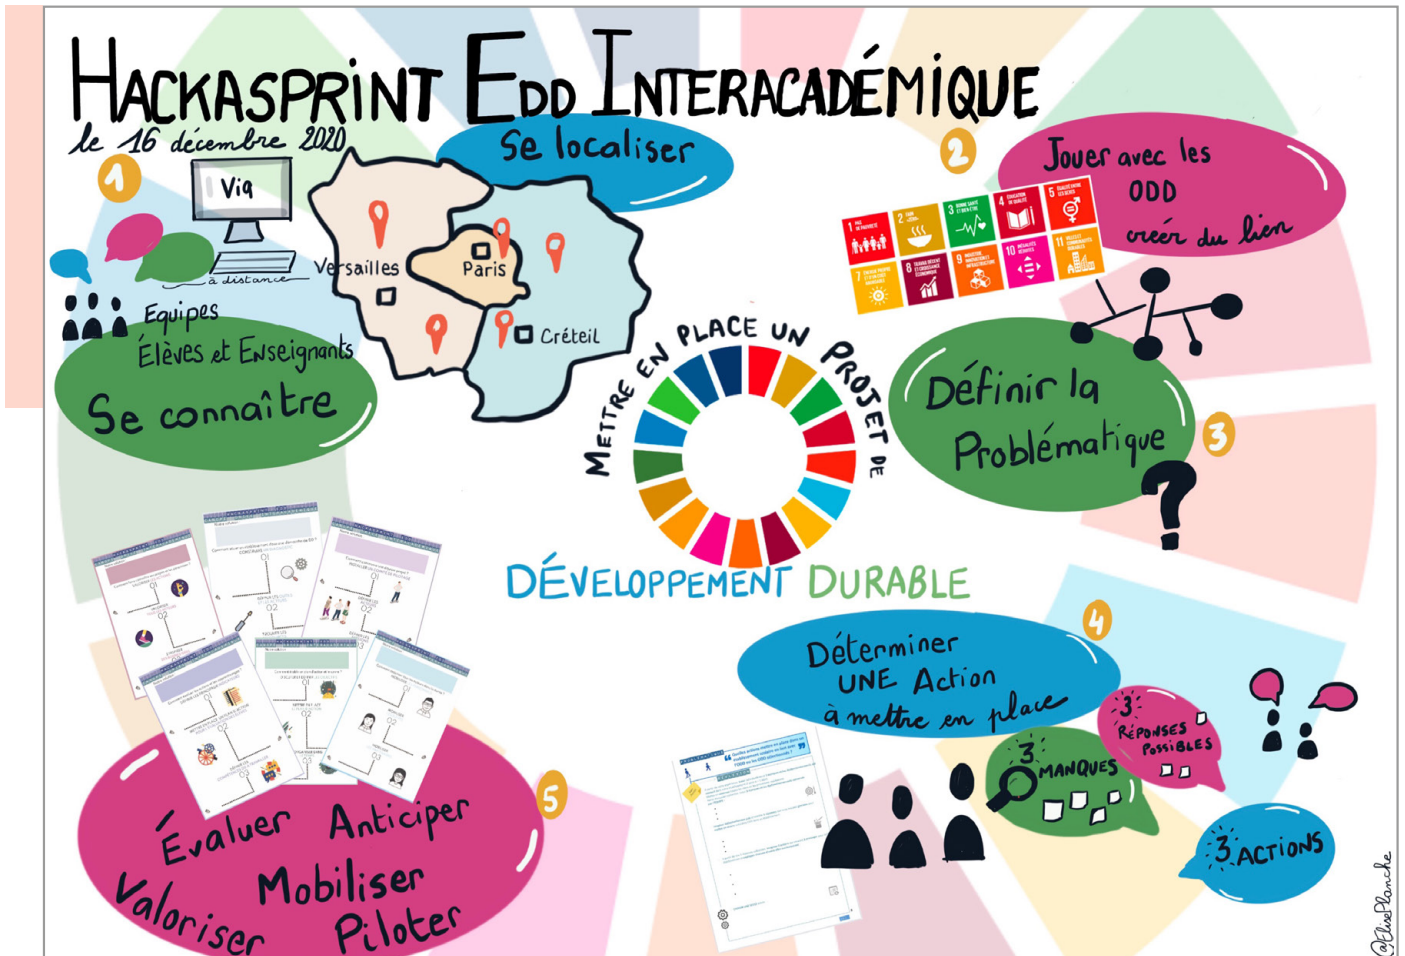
HACKASPRINT EDD INTERACADÉMIQUE
le 16 décembre 2020

1
Via
à distance
Equipes
Élèves et Enseignants
Se connaître

Se localiser
Versailles
Paris
Créteil

2
Jouer avec les ODD
créer du lien

METTRE EN PLACE UN PROJET DE
DÉVELOPPEMENT DURABLE

Définir la Problématique
3
?

4
Déterminer UNE Action à mettre en place
3 RÉPONSES POSSIBLES
3 MANQUES
3 ACTIONS

5
Évaluer
Anticiper
Mobiliser
Valoriser
Piloter

@ElisePlanche